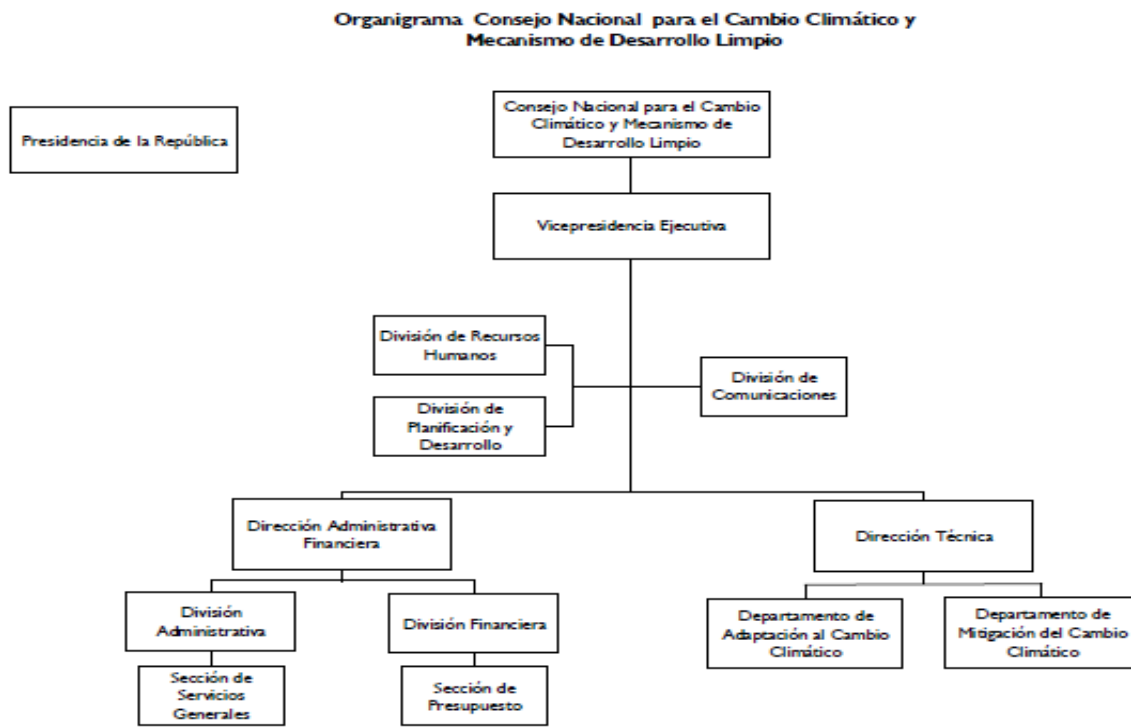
Organigrama Consejo Nacional para el Cambio Climático y Mecanismo de Desarrollo Limpio

Presidencia de la República

Consejo Nacional para el Cambio Climático y Mecanismo de Desarrollo Limpio

Vicepresidencia Ejecutiva

División de Recursos Humanos

División de Planificación y Desarrollo

División de Comunicaciones

Dirección Administrativa Financiera

Dirección Técnica

División Administrativa

División Financiera

Departamento de Adaptación al Cambio Climático

Departamento de Mitigación del Cambio Climático

Sección de Servicios Generales

Sección de Presupuesto